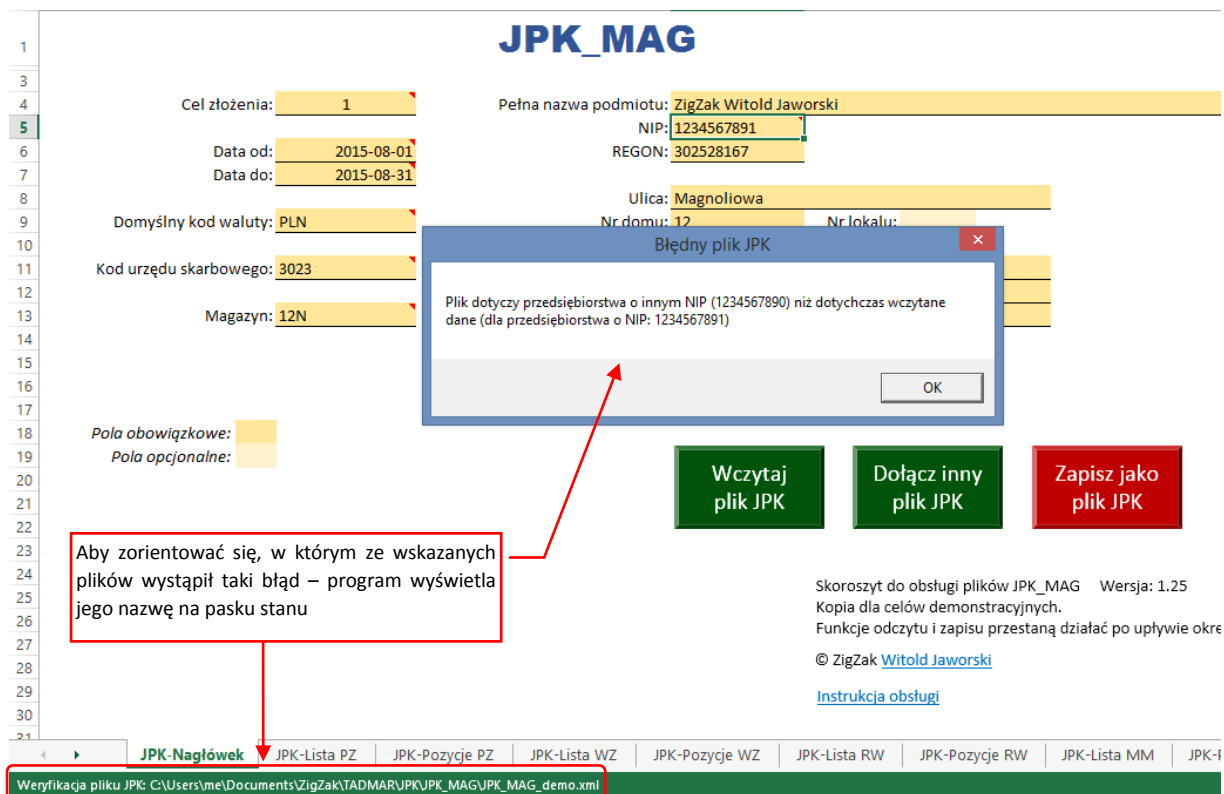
1
JPK_MAG
3
4 Cel złożenia: 1
Pełna nazwa podmiotu: ZigZak Witold Jaworski
5 NIP: 1234567891
6 Data od: 2015-08-01
REGON: 302528167
7 Data do: 2015-08-31
8 Ulica: Magnoliowa
9 Domyślny kod waluty: PLN
Nr domu: 12 Nr lokalu:
10
11 Kod urzędu skarbowego: 3023
12
13 Magazyn: 12N
14
15
16
17
18 Pola obowiązkowe:
19 Pola opcjonalne:
20
21
22
23
24
25
26
27
28
29
30
31

Błędny plik JPK
Plik dotyczy przedsiębiorstwa o innym NIP (1234567890) niż dotychczas wczytane dane (dla przedsiębiorstwa o NIP: 1234567891)
OK

Wczytaj plik JPK
Dołącz inny plik JPK
Zapisz jako plik JPK

Aby zorientować się, w którym ze wskazanych plików wystąpił taki błąd – program wyświetla jego nazwę na pasku stanu

Skoroszyt do obsługi plików JPK_MAG Wersja: 1.25
Kopia dla celów demonstracyjnych.
Funkcje odczytu i zapisu przestaną działać po upływie okre
© ZigZak Witold Jaworski
Instrukcja obsługi

JPK-Nagłówek | JPK-Lista PZ | JPK-Pozycje PZ | JPK-Lista WZ | JPK-Pozycje WZ | JPK-Lista RW | JPK-Pozycje RW | JPK-Lista MM | JPK-
Weryfikacja pliku JPK: C:\Users\me\Documents\ZigZak\TADMAR\JPK\JPK_MAG\JPK_MAG_demo.xml